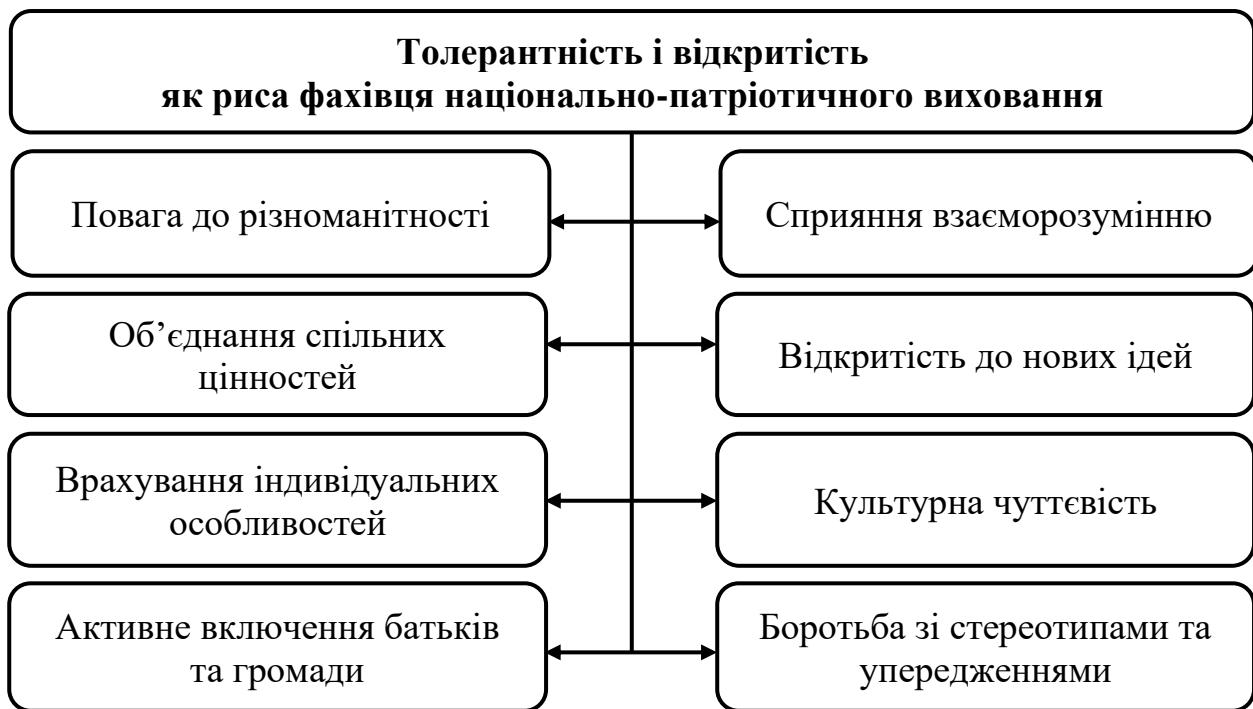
Толерантність і відкритість
як риса фахівця національно-патріотичного виховання

Повага до різноманітності

Сприяння взаєморозумінню

Об'єднання спільних цінностей

Відкритість до нових ідей

Врахування індивідуальних особливостей

Культурна чуттєвість

Активне включення батьків та громади

Боротьба зі стереотипами та упередженнями